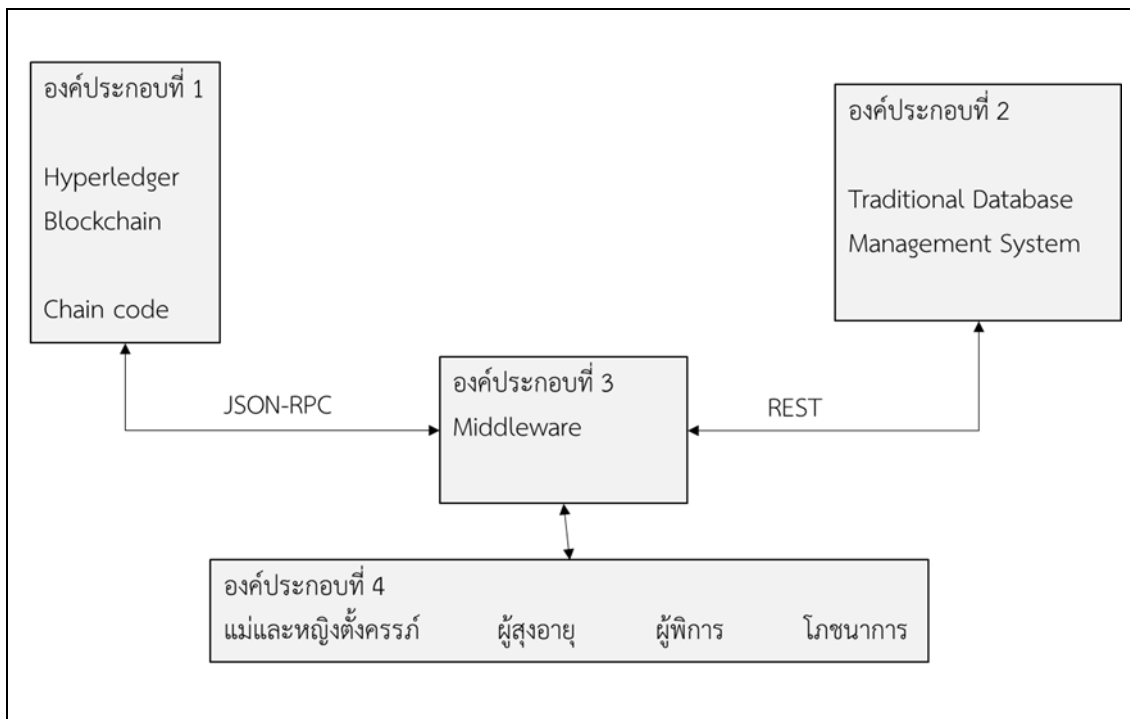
องค์ประกอบที่ 1

Hyperledger
Blockchain

Chain code

องค์ประกอบที่ 2

Traditional Database
Management System

JSON-RPC

องค์ประกอบที่ 3
Middleware

REST

องค์ประกอบที่ 4
แม่และหญิงตั้งครรภ์ ผู้สูงอายุ ผู้พิการ โภชนาการ